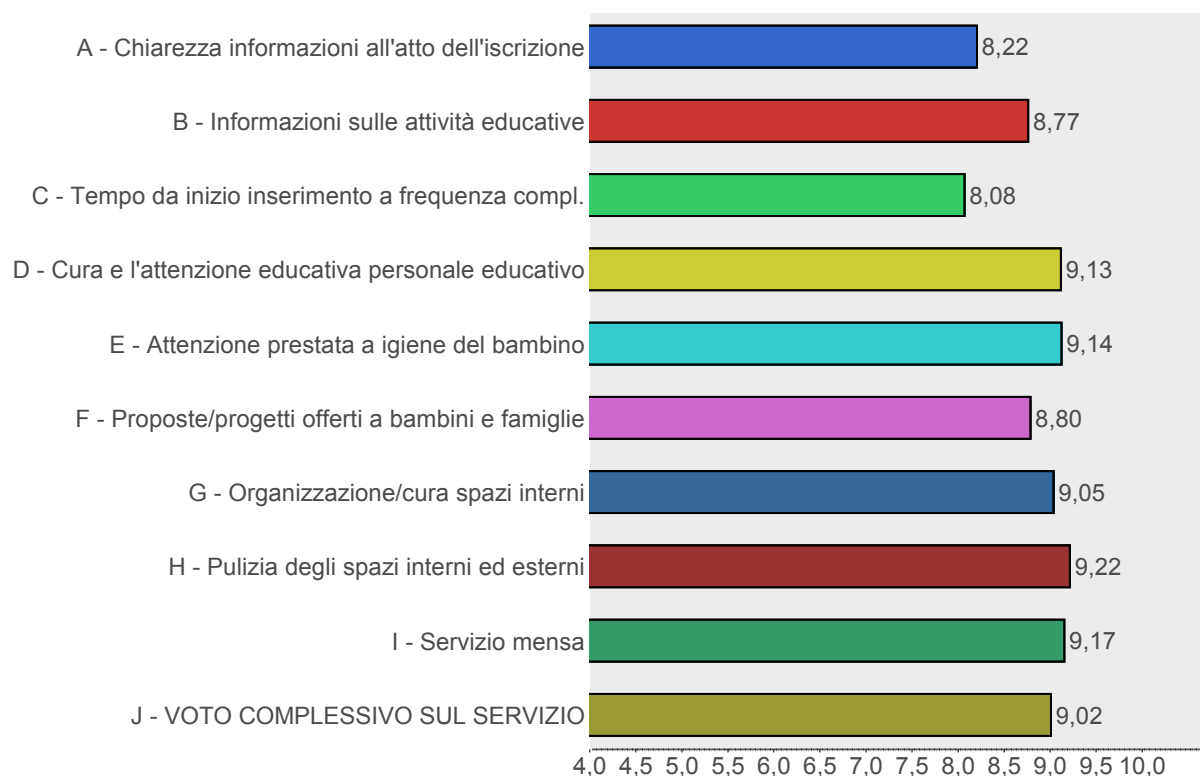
A - Chiarezza informazioni all'atto dell'iscrizione 8,22
B - Informazioni sulle attività educative 8,77
C - Tempo da inizio inserimento a frequenza compl. 8,08
D - Cura e l'attenzione educativa personale educativo 9,13
E - Attenzione prestata a igiene del bambino 9,14
F - Proposte/progetti offerti a bambini e famiglie 8,80
G - Organizzazione/cura spazi interni 9,05
H - Pulizia degli spazi interni ed esterni 9,22
I - Servizio mensa 9,17
J - VOTO COMPLESSIVO SUL SERVIZIO 9,02

4,0 4,5 5,0 5,5 6,0 6,5 7,0 7,5 8,0 8,5 9,0 9,5 10,0